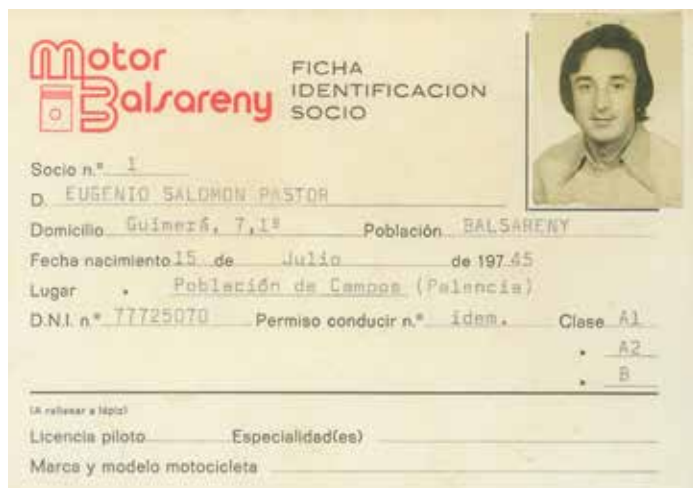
Motor Balsareny

FICHA IDENTIFICACION SOCIO

Socio n.º 1

D. EUGENIO SALOMON PASTOR

Domicilio Guimerá, 7,1º Población BALSARENY

Fecha nacimiento 15 de Julio de 1945

Lugar . Población de Campos (Palencia)

D.N.I. n.º 77725070 Permiso conducir n.º idem. Clase A1

. A2

. B

(A rellenar a lápiz)

Licencia piloto Especialidad(es)

Marca y modelo motocicleta